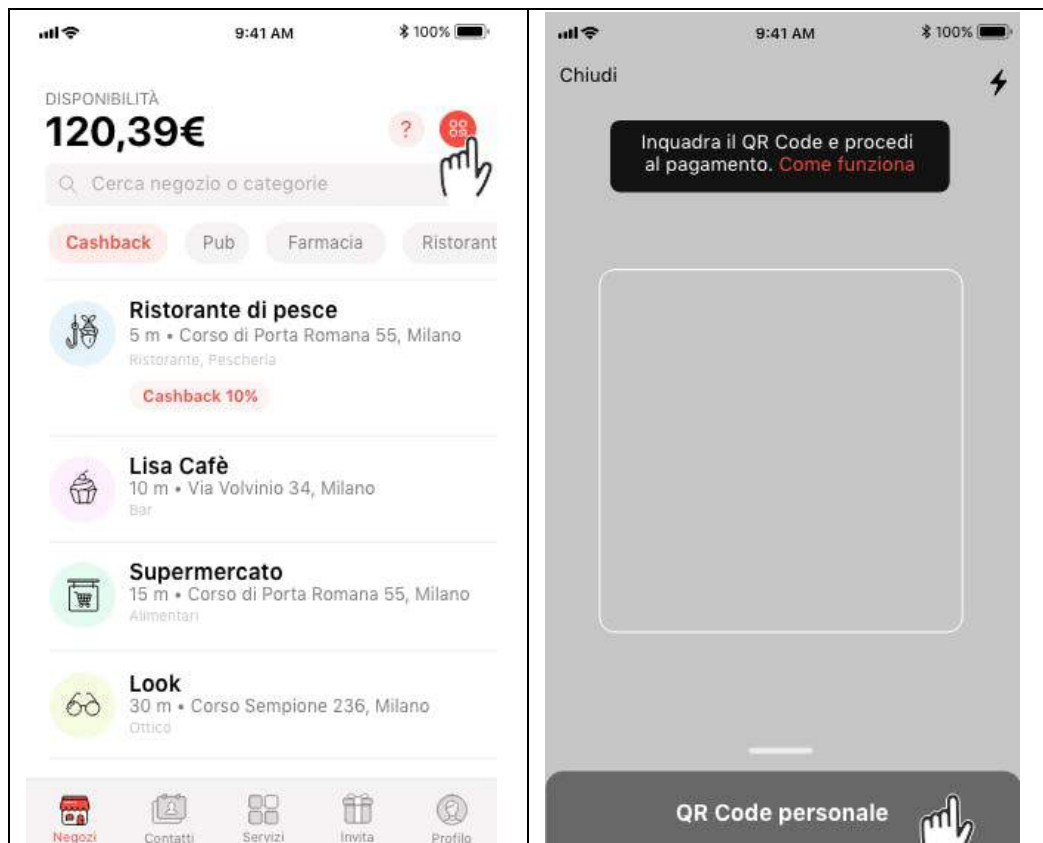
9:41 AM 100%

DISPONIBILITÀ
120,39€

?

Cerca negozio o categorie

Cashback Pub Farmacia Ristorant

Ristorante di pesce
5 m • Corso di Porta Romana 55, Milano
Ristorante, Pescheria
Cashback 10%

Lisa Cafè
10 m • Via Volvinio 34, Milano
Bar

Supermercato
15 m • Corso di Porta Romana 55, Milano
Alimentari

Look
30 m • Corso Sempione 236, Milano
Ottico

Negozi Contatti Servizi Invita Profilo

9:41 AM 100%

Chiudi

Inquadra il QR Code e procedi al pagamento. Come funziona

QR Code personale